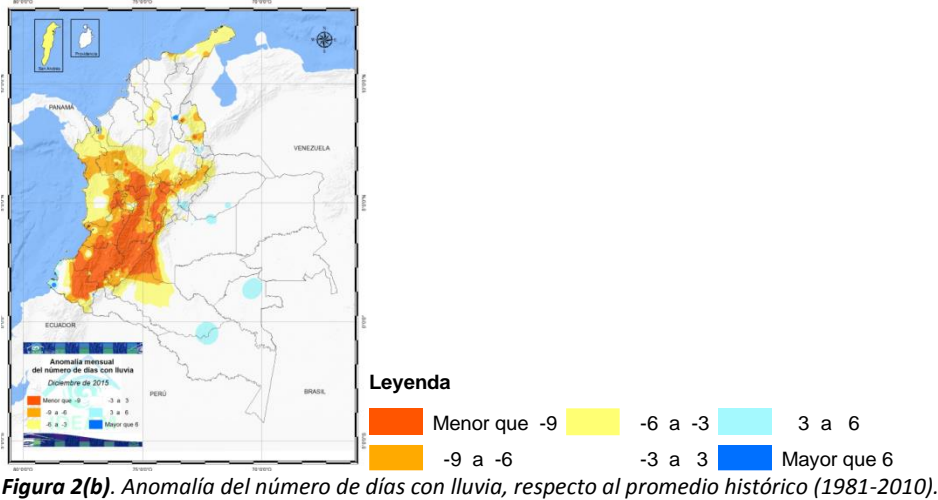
San Andrés

Providencia

PANAMÁ

VENEZUELA

ECUADOR

PERÚ

BRASIL

Anomalía mensual del número de días con lluvia

Diciembre de 2015

Menor que -9

-9 a -6

-6 a -3

-3 a 3

3 a 6

Mayor que 6

Leyenda

Menor que -9

-6 a -3

3 a 6

-9 a -6

-3 a 3

Mayor que 6

*Figura 2(b)*. *Anomalía del número de días con lluvia, respecto al promedio histórico (1981-2010).*